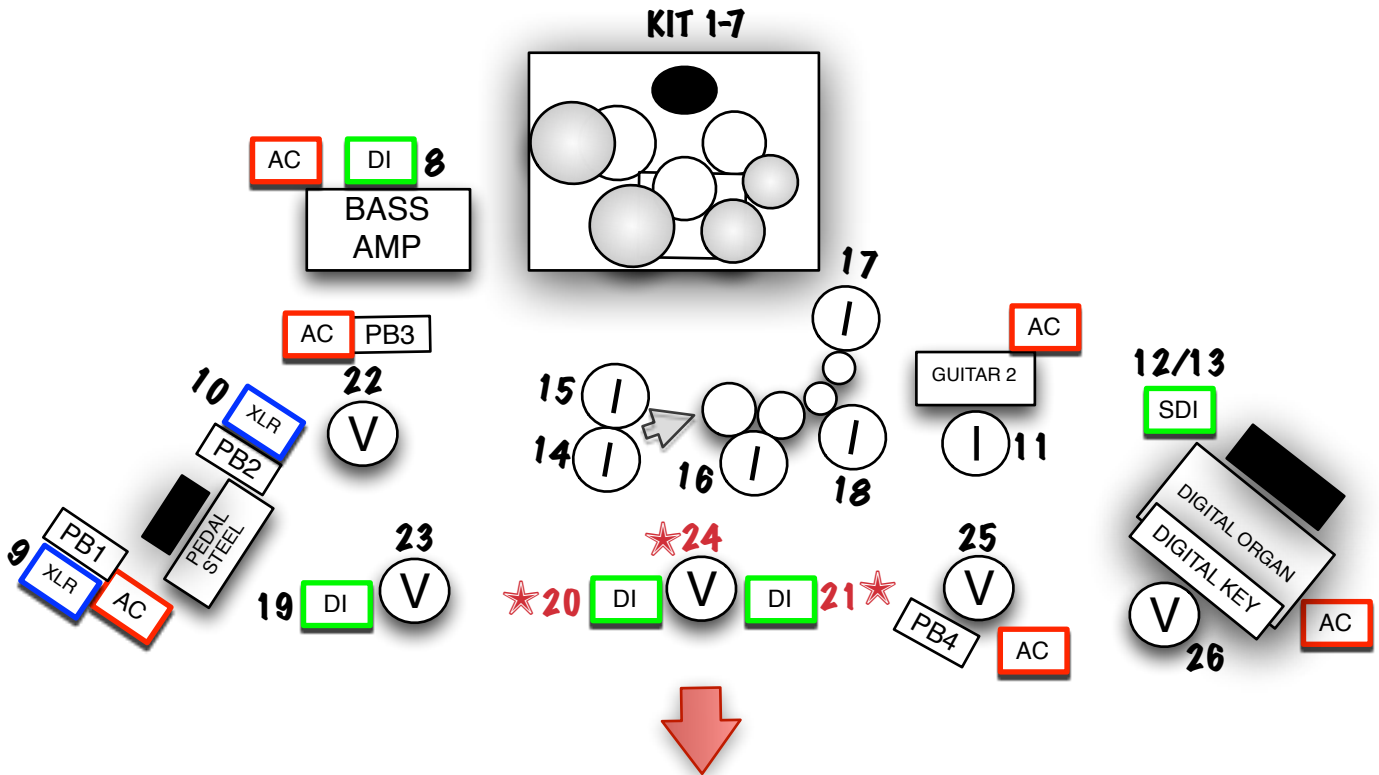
KIT 1-7

AC DI 8
BASS AMP

AC PB3
22 V

10 XLR
PB2

PEDAL STEEL

PB1
9 XLR
AC

15 I
14 I
16 I
17 I
18 I

AC
GUITAR 2
I 11

12/13
SDI
DIGITAL ORGAN
DIGITAL KEY
AC
V
26

23
19 DI V

24
20 DI V DI 21

25
V
PB4
AC